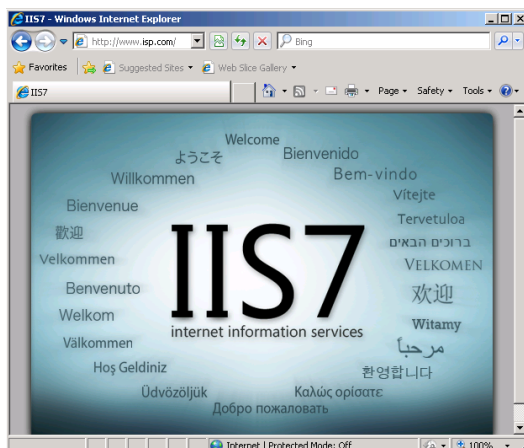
IIS7 - Windows Internet Explorer

http://www.isp.com/

Bing

Favorites

Suggested Sites ▾

Web Slice Gallery ▾

IIS7

Page ▾ Safety ▾ Tools ▾

Welcome
ようこそ
Bienvenido
Willkommen
Bem-vindo
Vitejte
Bienvenue
Tervetuloa
歡迎
ברוכים הבאים
Velkommen
VELKOMEN
Benvenuto
欢迎
Welkom
Witamy
Välkommen
مرحبا
Hoş Geldiniz
환영합니다
Üdvözöljük
Καλώς ορίσατε
Добро пожаловать

IIS7
internet information services

Internet | Protected Mode: Off

100%